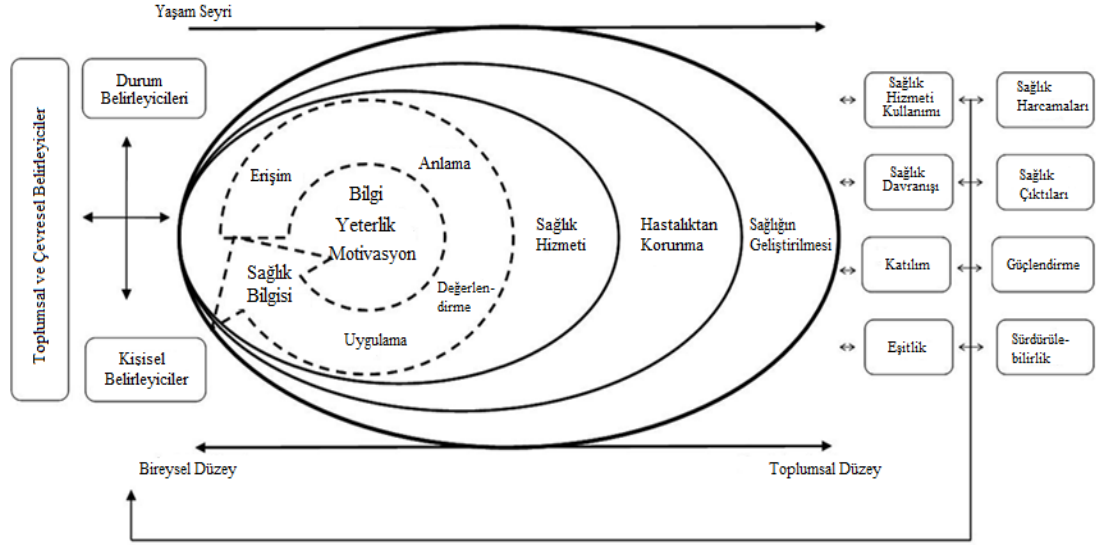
Yaşam Seyri

Toplumsal ve Çevresel Belirleyiciler

Durum Belirleyicileri

Kişisel Belirleyiciler

Erişim

Anlama

Bilgi

Yeterlik

Motivasyon

Sağlık Bilgisi

Değerlendirme

Uygulama

Sağlık Hizmeti

Hastalıktan Korunma

Sağlığın Geliştirilmesi

Sağlık Hizmeti Kullanımı

Sağlık Harcamaları

Sağlık Davranışı

Sağlık Çıktıları

Katılım

Güçlendirme

Eşitlik

Sürdürülebilirlik

Bireysel Düzey

Toplumsal Düzey